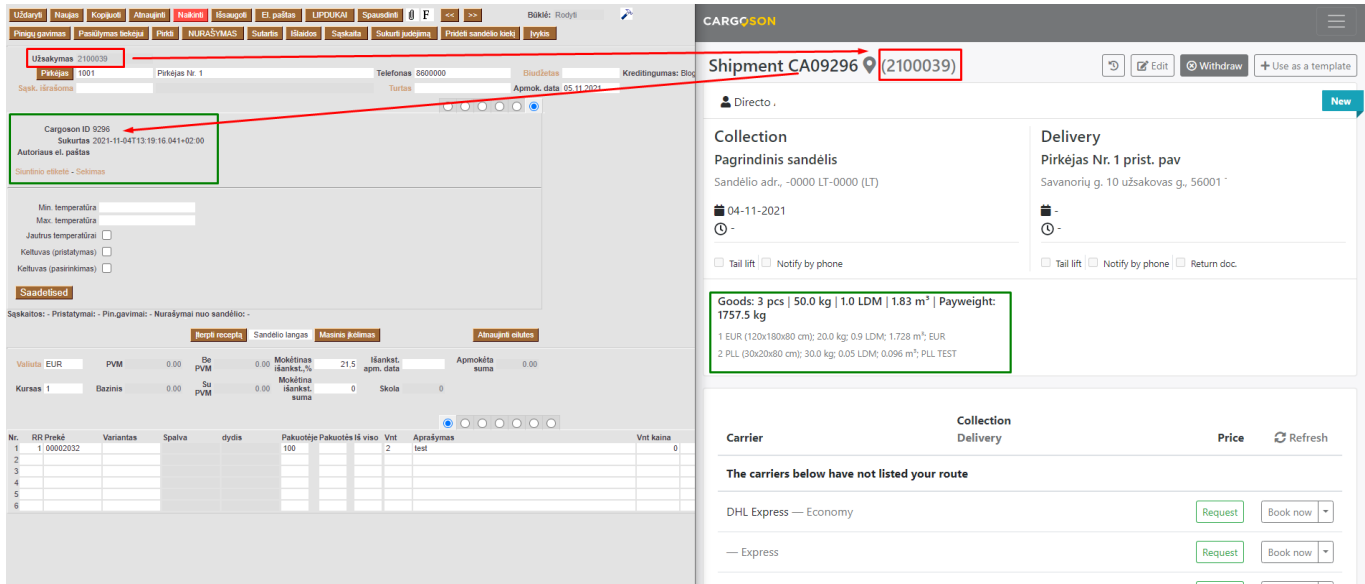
Uždaryti Naujas Kopijuoti Atnaujinti Naikinti Išsaugoti El. paštas LIPDUKAI Spausdinti << >> Būklė: Rodyti

Pinigų gavimas Pasiūlymas tiekėjui Pirkti NURAŠYMAS Sutartis Išlaidos Sąskaita Sukurti judėjimą Pridėti sandėlio kiekį Įvykis

Užsakymas 2100039

Pirkėjas 1001 Pirkėjas Nr. 1 Telefonas 8600000 Biudžetas Kreditingumas: Blog

Sąsk. išrašoma Turtas Apmok. data 05.11.2021

Cargoson ID 9296
Sukurtas 2021-11-04T13:19:16.041+02:00
Autoriaus el. paštas

Siuntinio etiketė - Sekimas

Min. temperatūra
Max. temperatūra
Jautrus temperatūrai
Keltuvas (pristatymas)
Keltuvas (pasirinkimas)

Saadetised

Sąskaitos: - Pristatymai: - Pin.gavimai: - Nurašymai nuo sandėlio: -

Įterpti receptą Sandėlio langas Masinis įkėlimas Atnaujinti eilutes

Valiuta EUR PVM 0.00 Be PVM 0.00 Mokėtinas išankst.,% 21.5 Išankst. apm. data Apmokėta suma 0.00

Kursas 1 Bazinis 0.00 Su PVM 0.00 Mokėtina išankst. suma 0 Skola 0

| Nr. | RR | Prekė | Variantas | Spalva | dydis | Pakuotėje | Pakuotės | Iš viso | Vnt | Aprašymas | Vnt kaina |
|---|---|---|---|---|---|---|---|---|---|---|---|
| 1 | 1 | 00002032 | | | | 100 | | | 2 | test | 0 |
| 2 | | | | | | | | | | | |
| 3 | | | | | | | | | | | |
| 4 | | | | | | | | | | | |
| 5 | | | | | | | | | | | |
| 6 | | | | | | | | | | | |

CARGOSON

Shipment CA09296 (2100039)

Edit Withdraw Use as a template

Directo .

New

Collection
Pagrindinis sandėlis
Sandėlio adr., -0000 LT-0000 (LT)
04-11-2021
-
Tail lift Notify by phone

Delivery
Pirkėjas Nr. 1 prist. pav
Savanorių g. 10 užsakovas g., 56001
-
-
Tail lift Notify by phone Return doc.

Goods: 3 pcs | 50.0 kg | 1.0 LDM | 1.83 m³ | Payweight: 1757.5 kg
1 EUR (120x180x80 cm); 20.0 kg; 0.9 LDM; 1.728 m³; EUR
2 PLL (30x20x80 cm); 30.0 kg; 0.05 LDM; 0.096 m³; PLL TEST

Carrier Collection Delivery Price Refresh

The carriers below have not listed your route

DHL Express — Economy Request Book now

— Express Request Book now